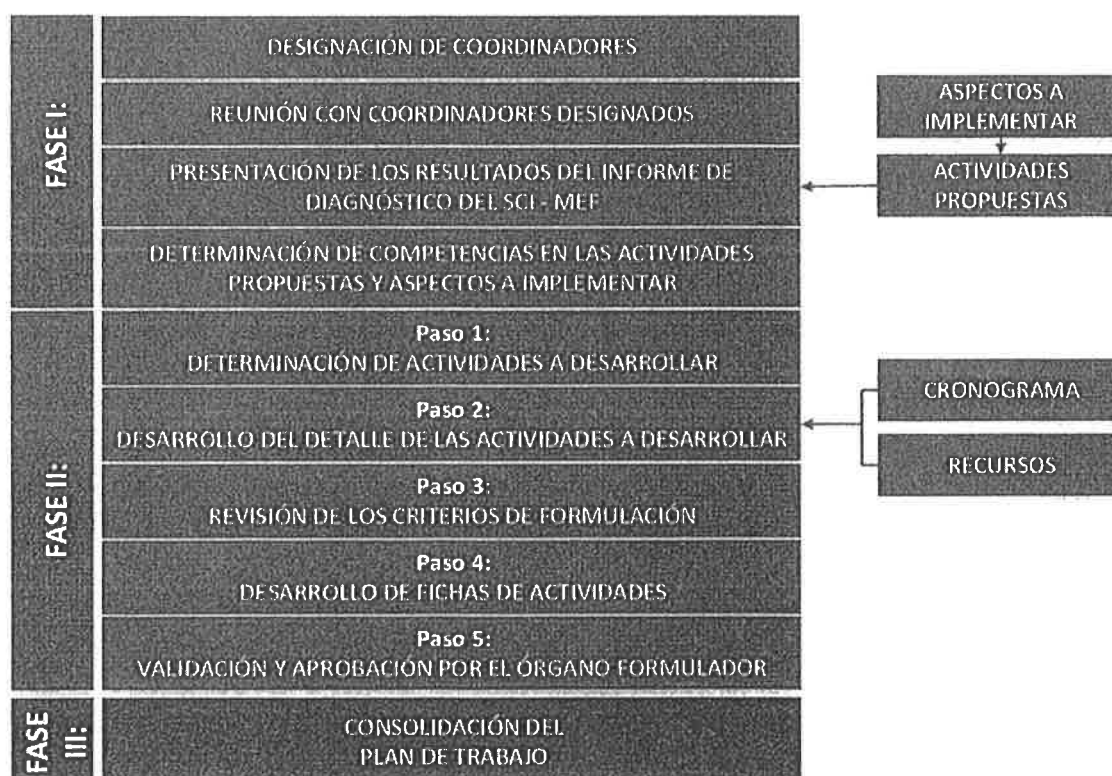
FASE I:

DESIGNACIÓN DE COORDINADORES

REUNIÓN CON COORDINADORES DESIGNADOS

PRESENTACIÓN DE LOS RESULTADOS DEL INFORME DE DIAGNÓSTICO DEL SCI - MEF

DETERMINACIÓN DE COMPETENCIAS EN LAS ACTIVIDADES PROPUESTAS Y ASPECTOS A IMPLEMENTAR

ASPECTOS A IMPLEMENTAR

ACTIVIDADES PROPUESTAS

FASE II:

Paso 1:
DETERMINACIÓN DE ACTIVIDADES A DESARROLLAR

Paso 2:
DESARROLLO DEL DETALLE DE LAS ACTIVIDADES A DESARROLLAR

Paso 3:
REVISIÓN DE LOS CRITERIOS DE FORMULACIÓN

Paso 4:
DESARROLLO DE FICHAS DE ACTIVIDADES

Paso 5:
VALIDACIÓN Y APROBACIÓN POR EL ÓRGANO FORMULADOR

CRONOGRAMA

RECURSOS

FASE III:

CONSOLIDACIÓN DEL PLAN DE TRABAJO